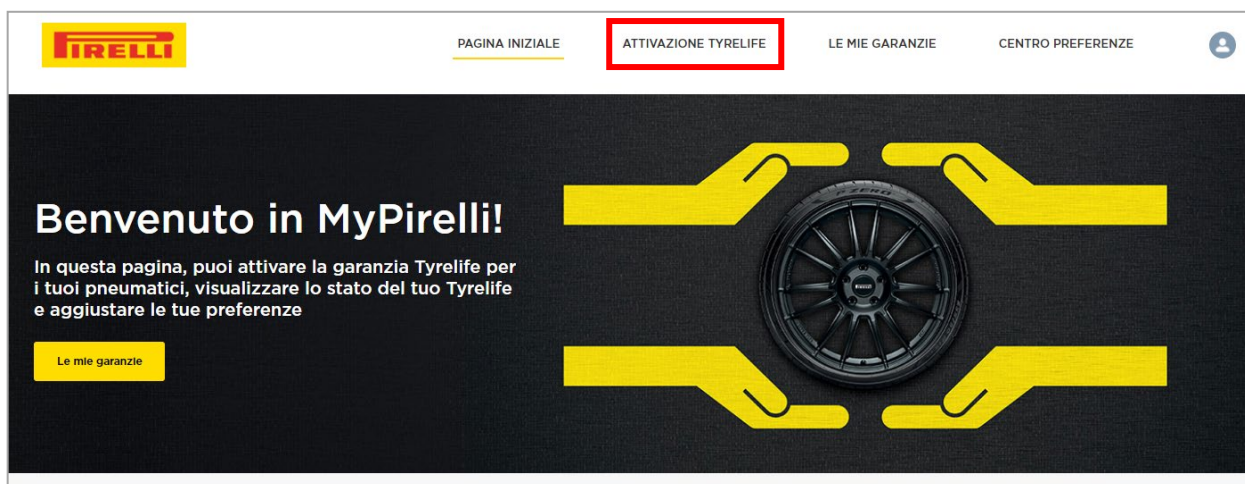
PIRELLI

PAGINA INIZIALE
ATTIVAZIONE TYRELIFE
LE MIE GARANZIE
CENTRO PREFERENZE

Benvenuto in MyPirelli!

In questa pagina, puoi attivare la garanzia Tyrelife per i tuoi pneumatici, visualizzare lo stato del tuo Tyrelife e aggiustare le tue preferenze

Le mie garanzie

P ZERO
PIRELLI